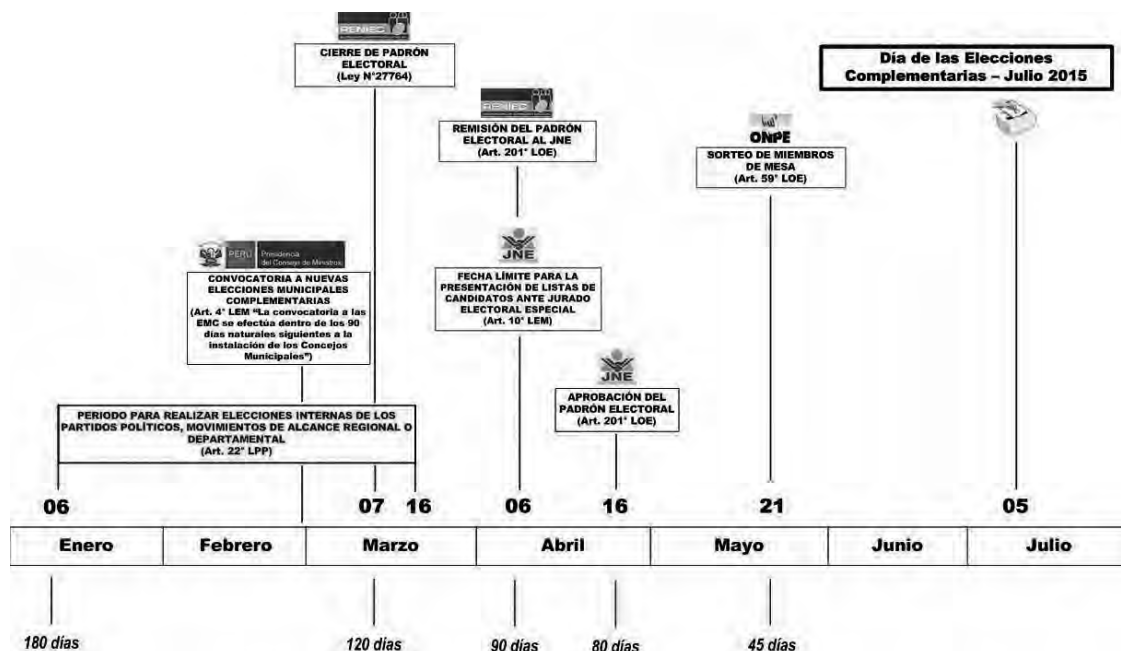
RENIEC

CIERRE DE PADRÓN ELECTORAL (Ley N°27764)

Día de las Elecciones Complementarias – Julio 2015

RENIEC

REMISIÓN DEL PADRÓN ELECTORAL AL JNE (Art. 201° LOE)

ONPE

SORTEO DE MIEMBROS DE MESA (Art. 59° LOE)

PERÚ Presidencia del Consejo de Ministros

CONVOCATORIA A NUEVAS ELECCIONES MUNICIPALES COMPLEMENTARIAS (Art. 4° LEM "La convocatoria a las EMC se efectúa dentro de los 90 días naturales siguientes a la instalación de los Concejos Municipales")

JNE

FECHA LÍMITE PARA LA PRESENTACIÓN DE LISTAS DE CANDIDATOS ANTE JURADO ELECTORAL ESPECIAL (Art. 10° LEM)

JNE

APROBACIÓN DEL PADRÓN ELECTORAL (Art. 201° LOE)

PERIODO PARA REALIZAR ELECCIONES INTERNAS DE LOS PARTIDOS POLÍTICOS, MOVIMIENTOS DE ALCANCE REGIONAL O DEPARTAMENTAL (Art. 22° LPP)

06 07 16 06 16 21 05

| Enero | Febrero | Marzo | Abril | Mayo | Junio | Julio |
|---|---|---|---|---|---|---|

180 días 120 días 90 días 80 días 45 días